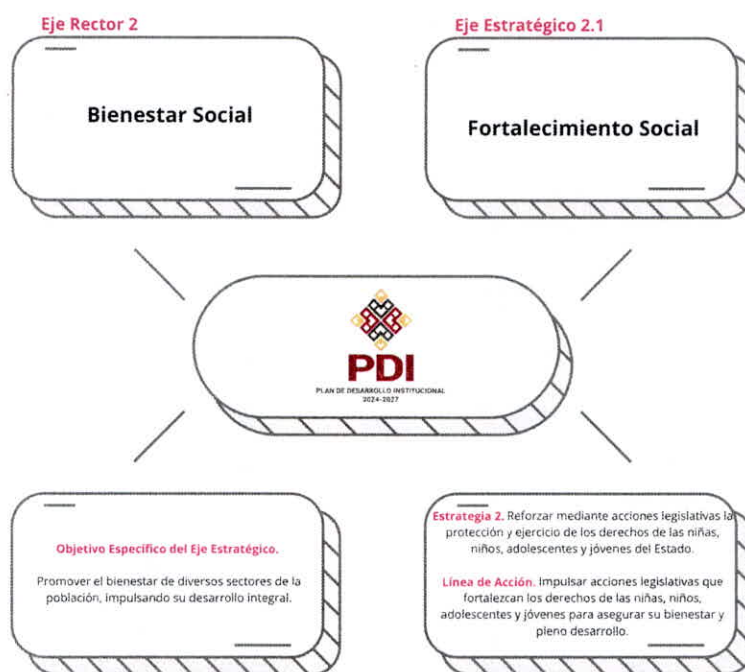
Eje Rector 2

Bienestar Social

Eje Estratégico 2.1

Fortalecimiento Social

PDI
PLAN DE DESARROLLO INSTITUCIONAL
2024-2027

Objetivo Específico del Eje Estratégico.

Promover el bienestar de diversos sectores de la población, impulsando su desarrollo integral.

Estrategia 2. Reforzar mediante acciones legislativas la protección y ejercicio de los derechos de las niñas, niños, adolescentes y jóvenes del Estado.

Línea de Acción. Impulsar acciones legislativas que fortalezcan los derechos de las niñas, niños, adolescentes y jóvenes para asegurar su bienestar y pleno desarrollo.